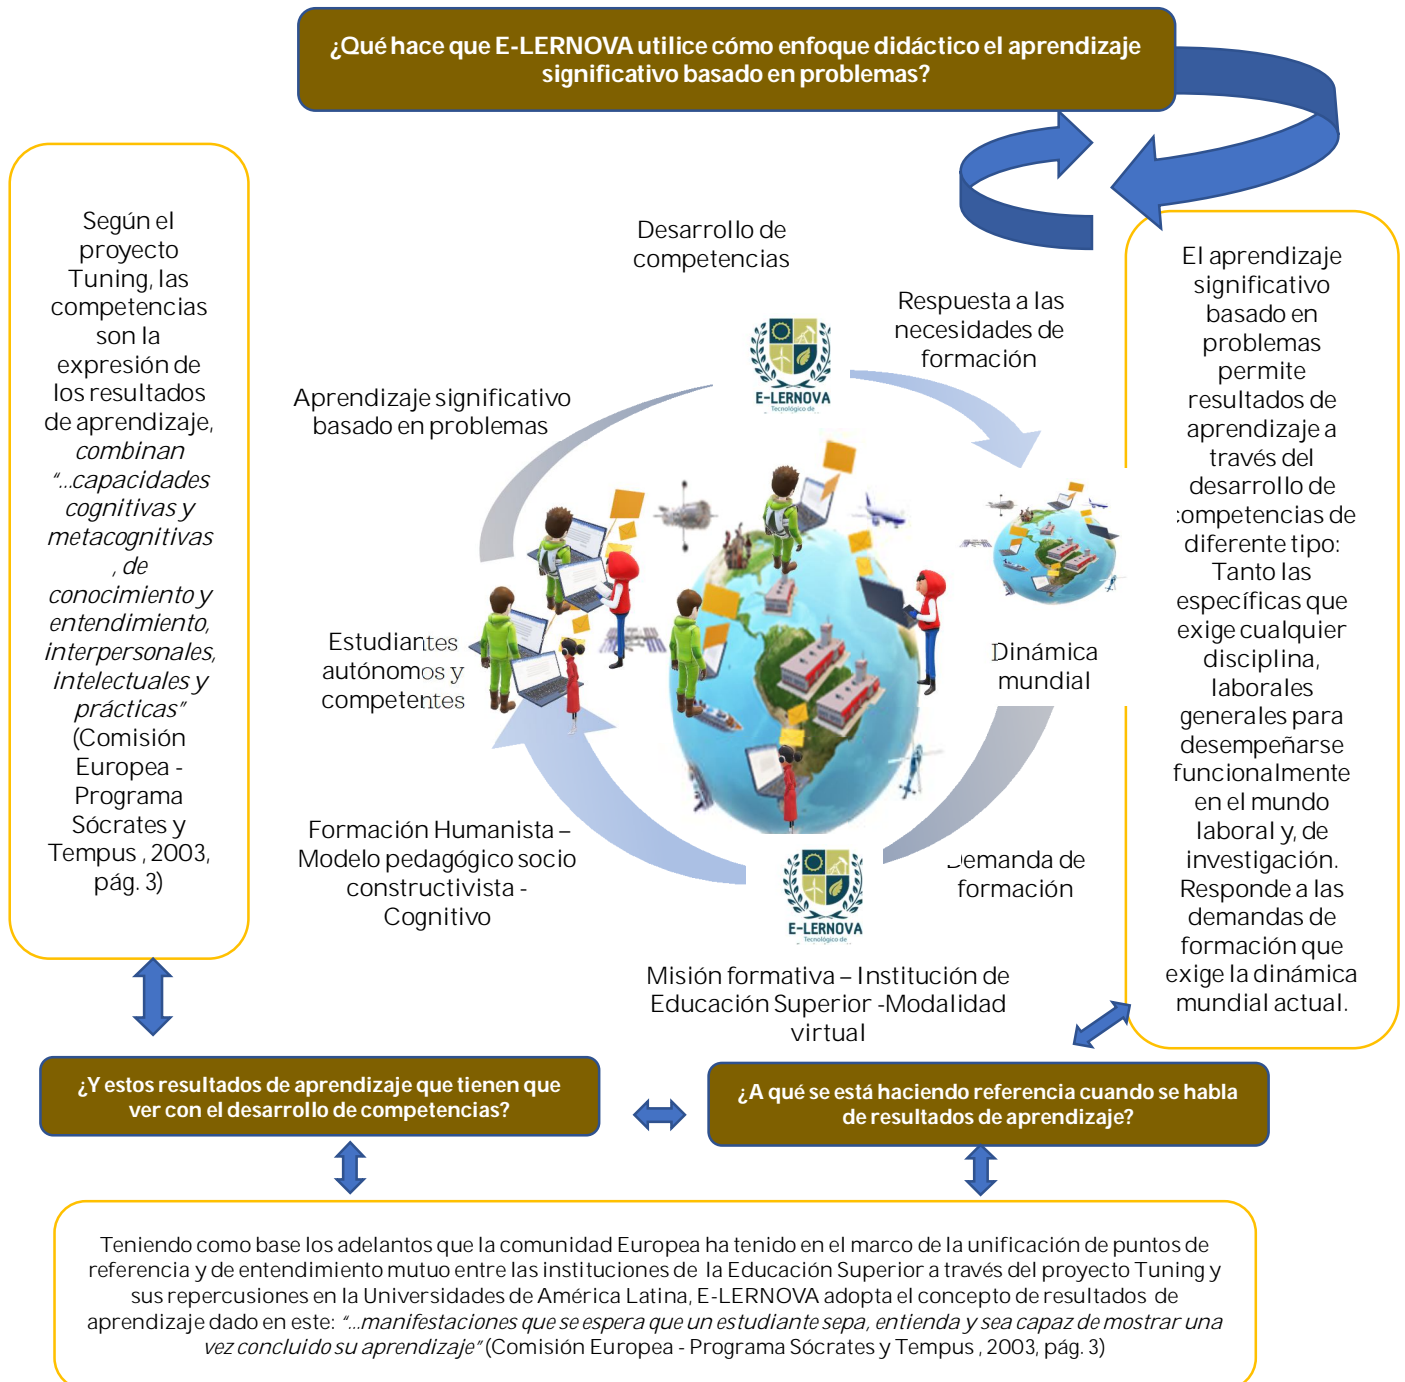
¿Qué hace que E-LERNOVA utilice cómo enfoque didáctico el aprendizaje significativo basado en problemas?

Según el proyecto Tuning, las competencias son la expresión de los resultados de aprendizaje, *combinan "...capacidades cognitivas y metacognitivas , de conocimiento y entendimiento, interpersonales, intelectuales y prácticas"* (Comisión Europea - Programa Sócrates y Tempus , 2003, pág. 3)

Desarrollo de competencias

Respuesta a las necesidades de formación

Aprendizaje significativo basado en problemas

E-LERNOVA
Tecnológico de

Estudiantes autónomos y competentes

Dinámica mundial

Formación Humanista – Modelo pedagógico socio constructivista - Cognitivo

Demanda de formación

E-LERNOVA
Tecnológico de

Misión formativa – Institución de Educación Superior -Modalidad virtual

El aprendizaje significativo basado en problemas permite resultados de aprendizaje a través del desarrollo de competencias de diferente tipo: Tanto las específicas que exige cualquier disciplina, laborales generales para desempeñarse funcionalmente en el mundo laboral y, de investigación. Responde a las demandas de formación que exige la dinámica mundial actual.

¿Y estos resultados de aprendizaje que tienen que ver con el desarrollo de competencias?

¿A qué se está haciendo referencia cuando se habla de resultados de aprendizaje?

Teniendo como base los adelantos que la comunidad Europea ha tenido en el marco de la unificación de puntos de referencia y de entendimiento mutuo entre las instituciones de la Educación Superior a través del proyecto Tuning y sus repercusiones en la Universidades de América Latina, E-LERNOVA adopta el concepto de resultados de aprendizaje dado en este: *"...manifestaciones que se espera que un estudiante sepa, entienda y sea capaz de mostrar una vez concluido su aprendizaje"* (Comisión Europea - Programa Sócrates y Tempus , 2003, pág. 3)